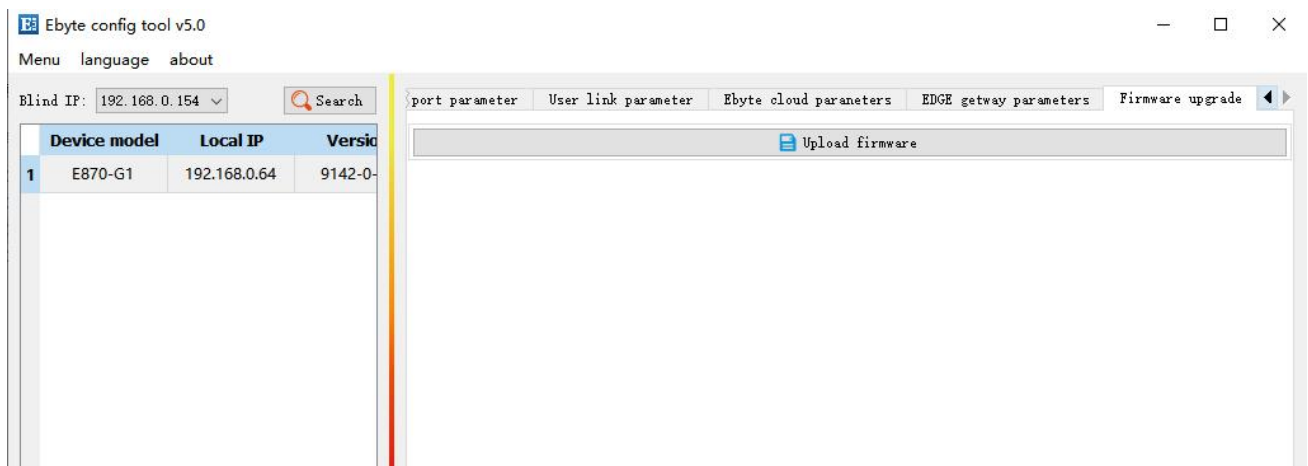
Ebyte config tool v5.0

Menu language about

Blind IP: 192.168.0.154

Search

| | Device model | Local IP | Versio |
|---|---|---|---|
| 1 | E870-G1 | 192.168.0.64 | 9142-0- |

port parameter | User link parameter | Ebyte cloud paraneters | EDGE getway parameters | Firmware upgrade

Upload firmware